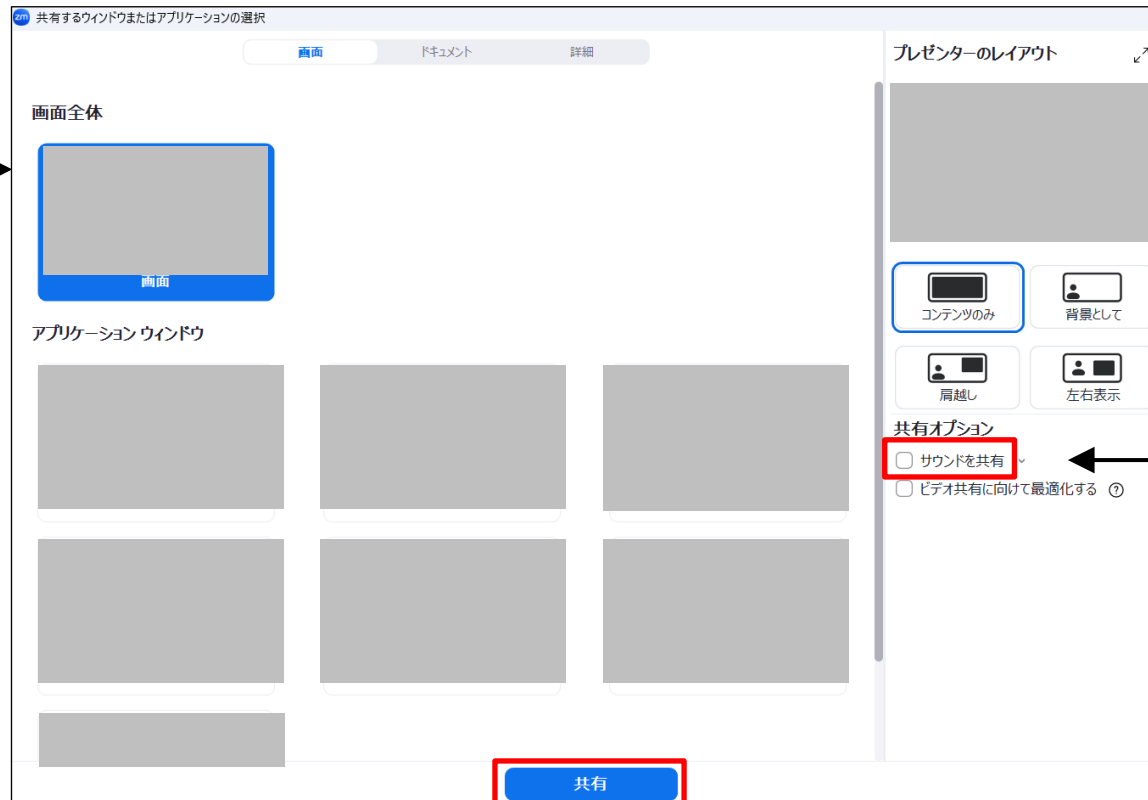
zm 共有するウィンドウまたはアプリケーションの選択

画面 ドキュメント 詳細

画面全体

画面

アプリケーション ウィンドウ

プレゼンターのレイアウト

コンテンツのみ
背景として
肩越し
左右表示

共有オプション

サウンドを共有
ビデオ共有に向けて最適化する ?

共有